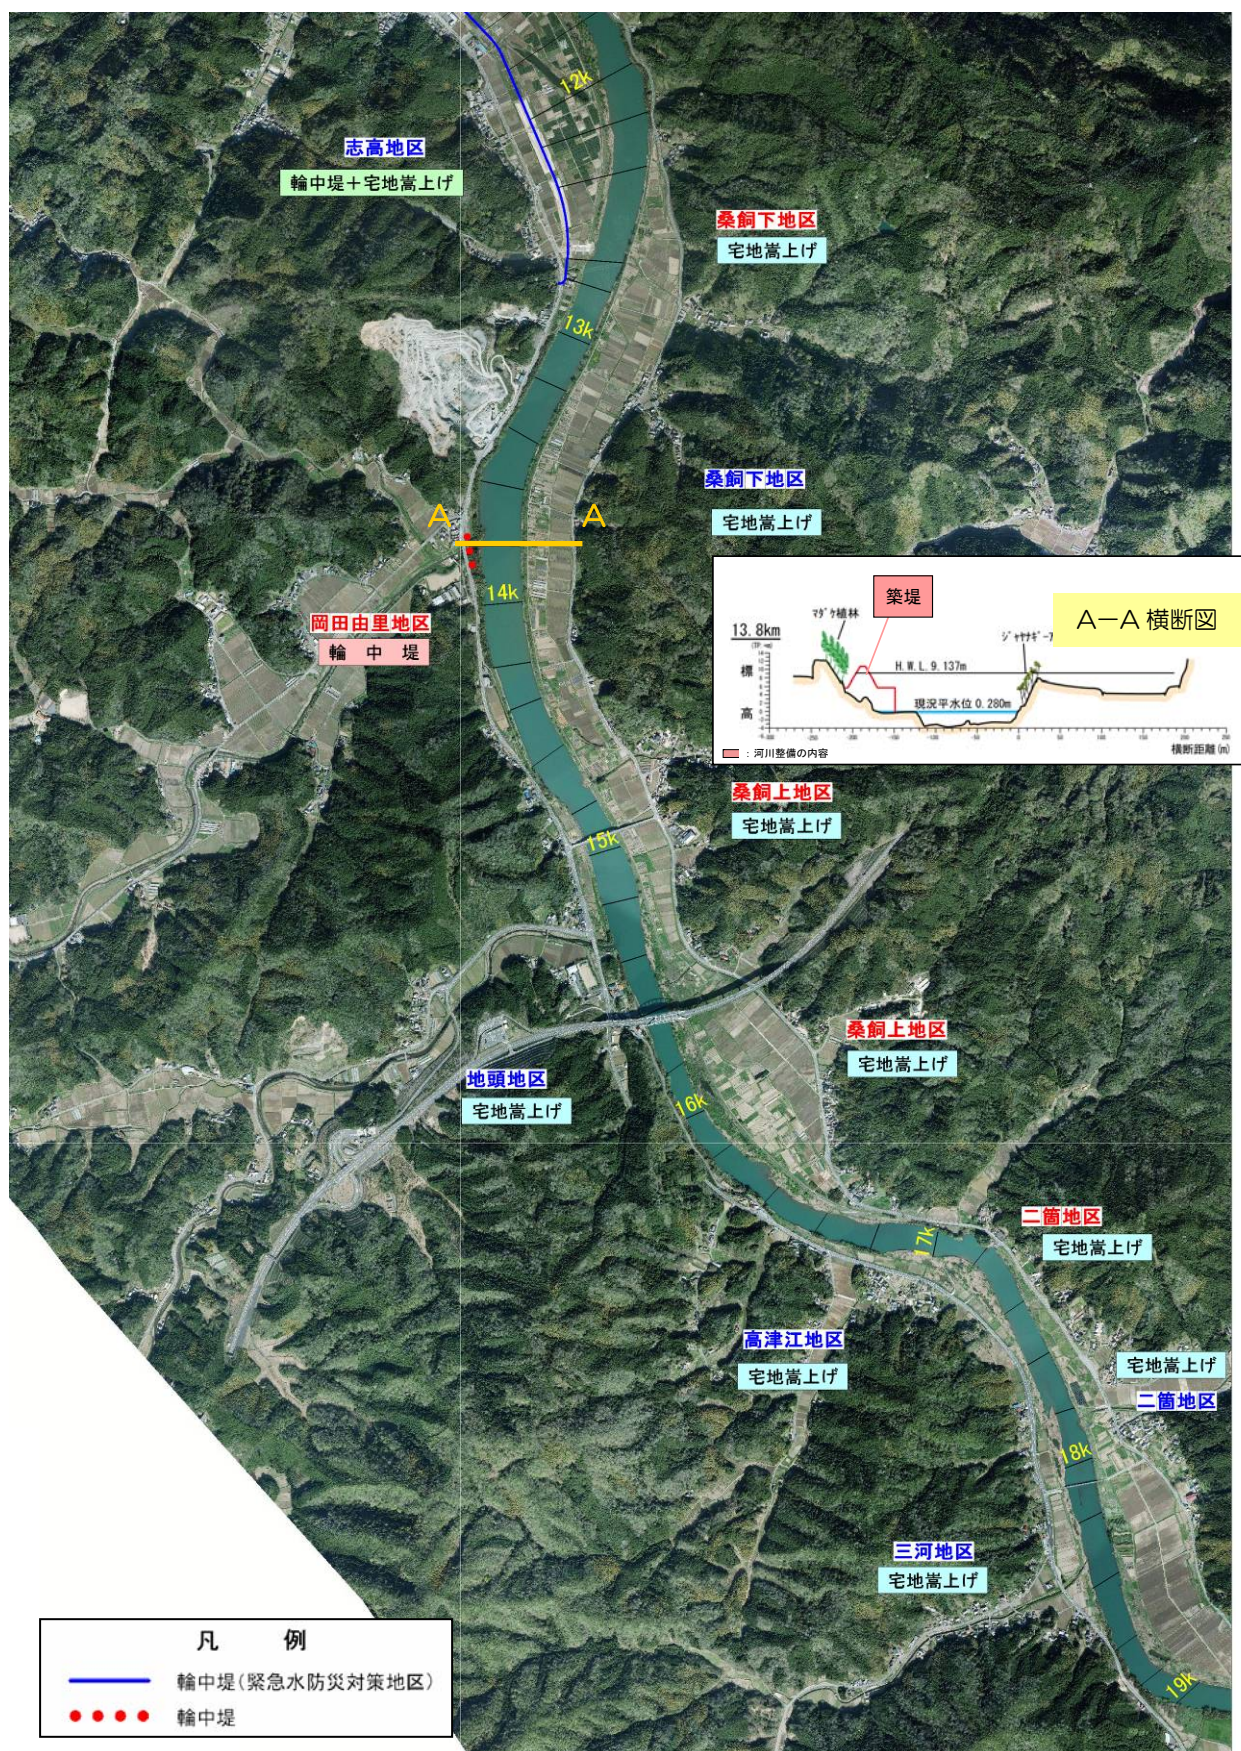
12k
志高地区
輪中堤＋宅地嵩上げ
桑飼下地区
宅地嵩上げ
13k
桑飼下地区
宅地嵩上げ
A
A
14k
岡田由里地区
輪　中　堤
築堤
A−A 横断図
13.8km
マダケ植林
H.W.L 9.137m
ジャヤナギ
標
高
現況平水位 0.280m
：河川整備の内容
横断距離(m)
桑飼上地区
宅地嵩上げ
15k
桑飼上地区
宅地嵩上げ
地頭地区
宅地嵩上げ
16k
二箇地区
宅地嵩上げ
17k
高津江地区
宅地嵩上げ
宅地嵩上げ
二箇地区
18k
三河地区
宅地嵩上げ
19k
凡　　例
輪中堤（緊急水防災対策地区）
輪中堤